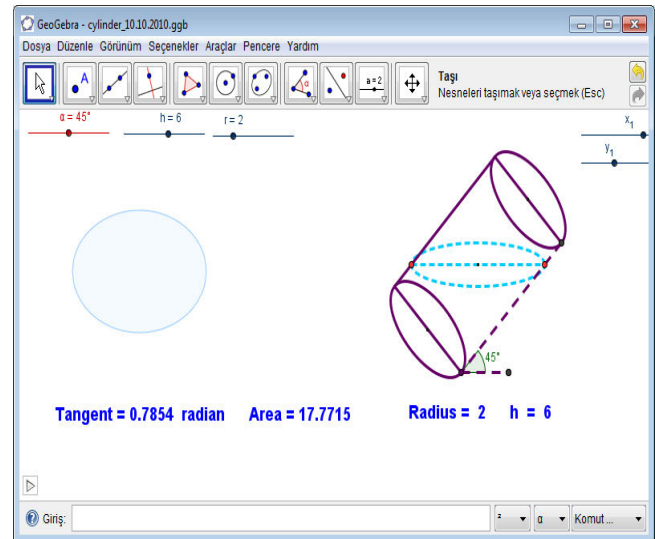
GeoGebra - cylinder_10.10.2010.ggb

Dosya Düzenle Görünüm Seçenekler Araçlar Pencere Yardım

a = 2

Taşı
Nesneleri taşımak veya seçmek (Esc)

α = 45°

h = 6

r = 2

$x_1$

$y_1$

45°

Tangent = 0.7854 radian Area = 17.7715

Radius = 2 h = 6

Giriş:

² α Komut ...